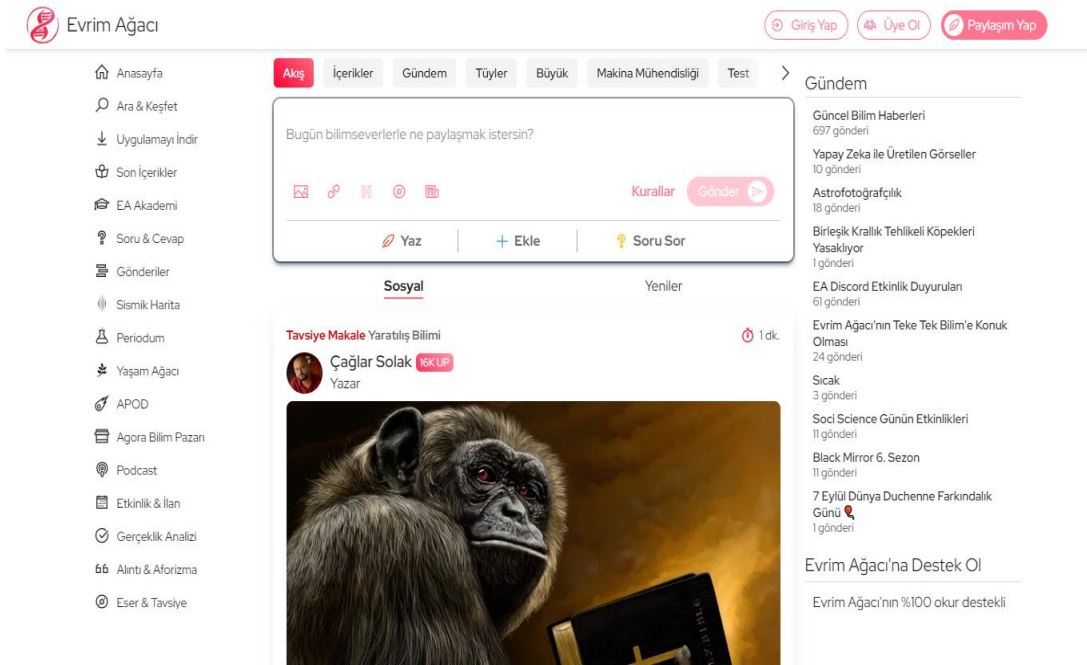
Evrim Ağacı

Giriş Yap Üye Ol Paylaşım Yap

Anasayfa
Ara & Keşfet
Uygulamayı İndir
Son İçerikler
EA Akademi
Soru & Cevap
Gönderiler
Sismik Harita
Periodum
Yaşam Ağacı
APOD
Agora Bilim Pazarı
Podcast
Etkinlik & İlan
Gerçeklik Analizi
Alıntı & Aforizma
Eser & Tavsiye

Akış İçerikler Gündem Tüyler Büyük Makina Mühendisliği Test

Bugün bilimseverlerle ne paylaşmak istersin?

Kurallar Gönder

Yaz + Ekle Soru Sor

Sosyal Yeniler

Tavsiye Makale Yaratılış Bilimi 1 dk.

Çağlar Solak 16K UP
Yazar

Gündem

Güncel Bilim Haberleri
697 gönderi
Yapay Zeka ile Üretilen Görseller
10 gönderi
Astrofotoğrafçılık
18 gönderi
Birleşik Krallık Tehlikeli Köpekleri Yasaklıyor
1 gönderi
EA Discord Etkinlik Duyuruları
61 gönderi
Evrim Ağacı'nın Teke Tek Bilim'e Konuk Olması
24 gönderi
Sıcak
3 gönderi
Soci Science Günün Etkinlikleri
11 gönderi
Black Mirror 6. Sezon
11 gönderi
7 Eylül Dünya Duchenne Farkındalık Günü
1 gönderi

Evrim Ağacı'na Destek Ol

Evrim Ağacı'nın %100 okur destekli